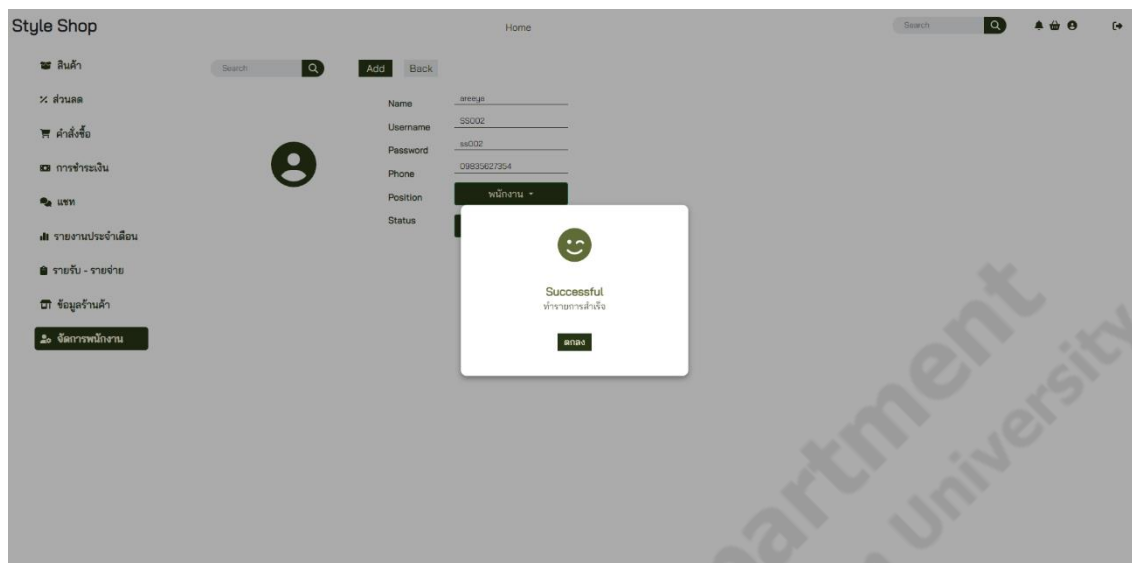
Style Shop

Home

Search

สินค้า

ส่วนลด

คำสั่งซื้อ

การชำระเงิน

แชท

รายงานประจำเดือน

รายรับ - รายจ่าย

ข้อมูลร้านค้า

จัดการพนักงาน

Search

Add Back

Name areeya

Username SS002

Password ss002

Phone 09835627354

Position พนักงาน

Status

Successful

ทำรายการสำเร็จ

ตกลง

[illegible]artment

University